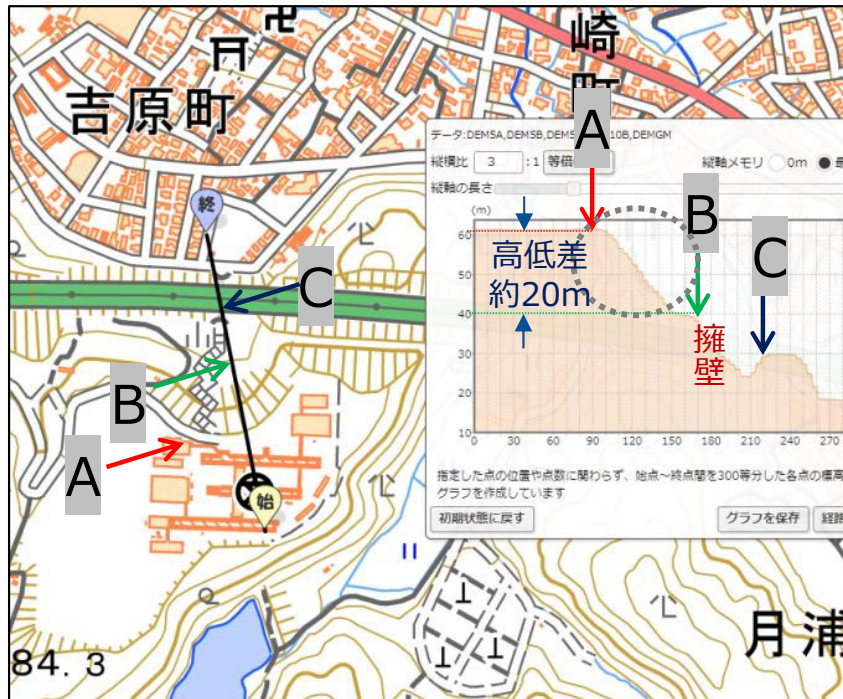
崎
町
吉原町
終
C
B
A
始
84.3
月浦
データ:DEM5A,DEM5B,DEM5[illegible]10B,DEMGM
縦横比 3 :1 等倍
縦軸メモリ 0m
縦軸の長さ
(m)
60
50
40
30
20
10
0 30 60 90 120 150 180 210 240 270
A
B
C
高低差
約20m
擁壁
指定した点の位置や点数に関わらず、始点～終点間を300等分した各点の標高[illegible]グラフを作成しています
初期状態に戻す
グラフを保存
経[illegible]